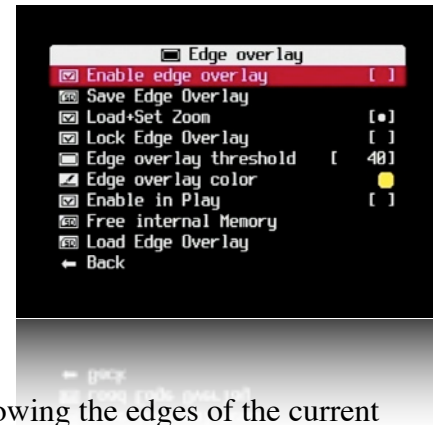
Edge overlay
Enable edge overlay [ ]
Save Edge Overlay
Load+Set Zoom [•]
Lock Edge Overlay [ ]
Edge overlay threshold [ 40]
Edge overlay color
Enable in Play [ ]
Free internal Memory
Load Edge Overlay
← Back

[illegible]wing the edges of the current